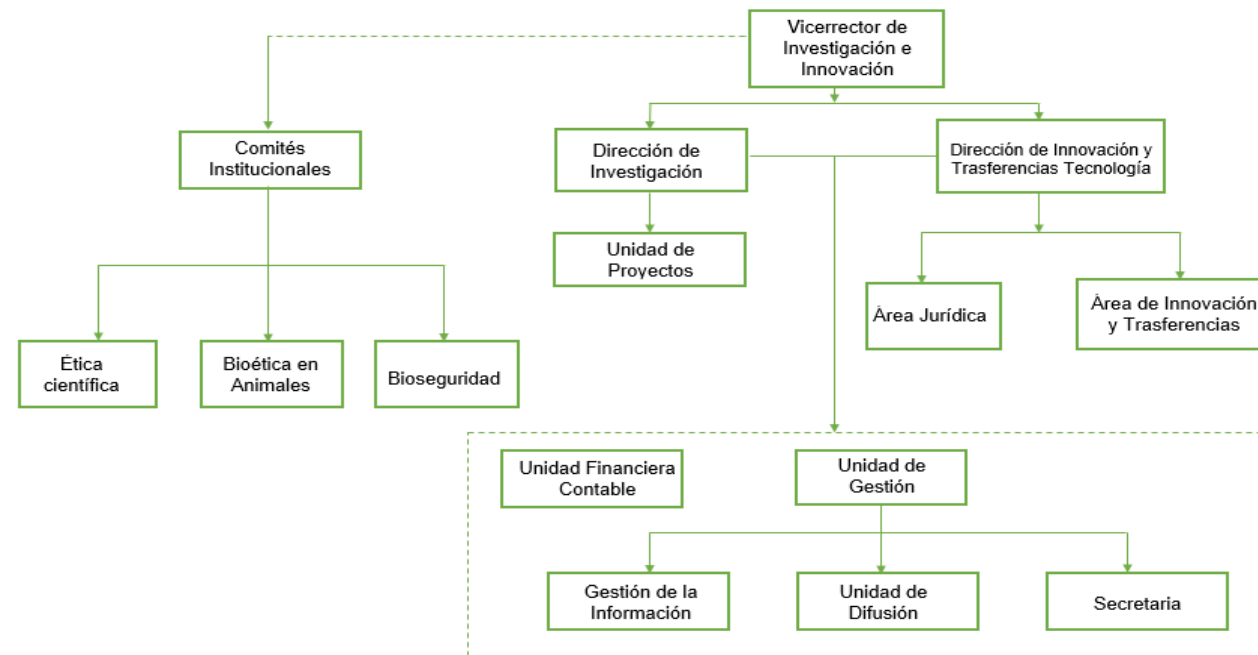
Vicerrector de Investigación e Innovación

Comités Institucionales

Dirección de Investigación

Dirección de Innovación y Trasferencias Tecnología

Unidad de Proyectos

Área Jurídica

Área de Innovación y Trasferencias

Ética científica

Bioética en Animales

Bioseguridad

Unidad Financiera Contable

Unidad de Gestión

Gestión de la Información

Unidad de Difusión

Secretaria